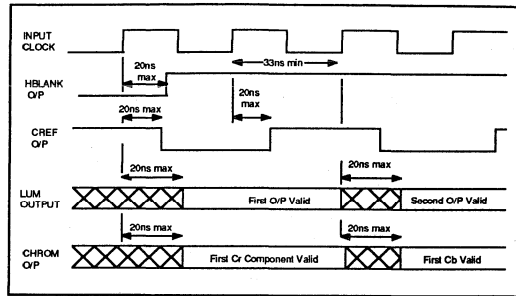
INPUT CLOCK

20ns max

33ns min

HBLANK O/P

20ns max

20ns max

CREF O/P

20ns max

20ns max

LUM OUTPUT

First O/P Valid

Second O/P Valid

20ns max

20ns max

CHROM O/P

First Cr Component Valid

First Cb Valid